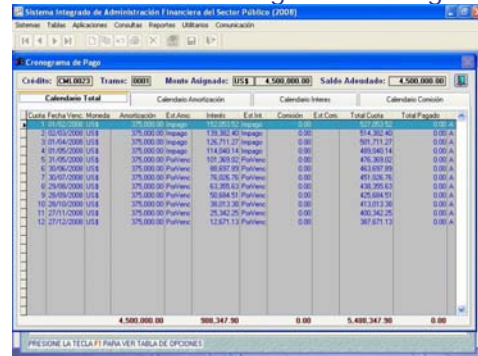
Sistema Integrado de Administración Financiera del Sector Público (2008)

Sistemas Tablas Aplicaciones Consultas Reportes Utilitarios Comunicación

Cronograma de Pago

Crédito: CML0023 Tramo: 0001 Monto Asignado: US$ 4,500,000.00 Saldo Adeudado: 4,500,000.00

Calendario Total | Calendario Amortización | Calendario Interes | Calendario Comisión

| Cuota | Fecha Venc. | Moneda | Amortización | Est.Amo | Interés | Est.Int. | Comisión | Est.Com. | Total Cuota | Total Pagado | |
|---|---|---|---|---|---|---|---|---|---|---|---|
| 1 | 01/02/2008 | US$ | 375,000.00 | Impago | 152,053.52 | Impago | 0.00 | | 527,053.52 | 0.00 | A |
| 2 | 02/03/2008 | US$ | 375,000.00 | Impago | 139,362.40 | Impago | 0.00 | | 514,362.40 | 0.00 | A |
| 3 | 01/04/2008 | US$ | 375,000.00 | Impago | 126,711.27 | Impago | 0.00 | | 501,711.27 | 0.00 | A |
| 4 | 01/05/2008 | US$ | 375,000.00 | Impago | 114,040.14 | Impago | 0.00 | | 489,040.14 | 0.00 | A |
| 5 | 31/05/2008 | US$ | 375,000.00 | PorVenc | 101,369.02 | PorVenc | 0.00 | | 476,369.02 | 0.00 | A |
| 6 | 30/06/2008 | US$ | 375,000.00 | PorVenc | 88,697.89 | PorVenc | 0.00 | | 463,697.89 | 0.00 | A |
| 7 | 30/07/2008 | US$ | 375,000.00 | PorVenc | 76,026.76 | PorVenc | 0.00 | | 451,026.76 | 0.00 | A |
| 8 | 29/08/2008 | US$ | 375,000.00 | PorVenc | 63,355.63 | PorVenc | 0.00 | | 438,355.63 | 0.00 | A |
| 9 | 28/09/2008 | US$ | 375,000.00 | PorVenc | 50,684.51 | PorVenc | 0.00 | | 425,684.51 | 0.00 | A |
| 10 | 28/10/2008 | US$ | 375,000.00 | PorVenc | 38,013.38 | PorVenc | 0.00 | | 413,013.38 | 0.00 | A |
| 11 | 27/11/2008 | US$ | 375,000.00 | PorVenc | 25,342.25 | PorVenc | 0.00 | | 400,342.25 | 0.00 | A |
| 12 | 27/12/2008 | US$ | 375,000.00 | PorVenc | 12,671.13 | PorVenc | 0.00 | | 387,671.13 | 0.00 | A |
| | | | 4,500,000.00 | | 988,347.90 | | 0.00 | | 5,488,347.90 | 0.00 | |

PRESIONE LA TECLA F1 PARA VER TABLA DE OPCIONES